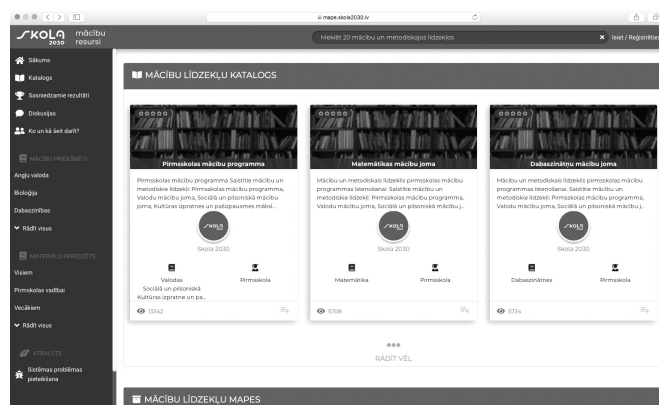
mape.skola2030.lv

SKOLA 2030 mācību resursi

Meklēt 20 mācību un metodiskajos līdzekļos

Ieiet / Reģistrēties

Sākums
Katalogs
Sasniedzamie rezultāti
Diskusijas
Ko un kā šeit darīt?

MĀCĪBU PRIEKŠMETI
Angļu valoda
Bioloģija
Dabaszinības
Rādīt visus

MATERIĀLS PAREDZĒTS
Visiem
Pirmskolas vadībai
Vecākiem
Rādīt visus

ATBALSTS
Sistēmas problēmas pieteikšana

MĀCĪBU LĪDZEKĻU KATALOGS

Pirmskolas mācību programma
Pirmskolas mācību programma Saistītie mācību un metodiskie līdzekļi: Pirmskolas mācību programma, Valodu mācību joma, Sociālā un pilsoniskā mācību joma, Kultūras izpratnes un pašizpausmes mākslā...
Skola 2030
Valodas
Sociālā un pilsoniskā
Kultūras izpratne un pa...
Pirmskola
13342

Matemātikas mācību joma
Mācību un metodiskais līdzeklis pirmsskolas mācību programmas īstenošanai. Saistītie mācību un metodiskie līdzekļi: Pirmskolas mācību programma, Valodu mācību joma, Sociālā un pilsoniskā mācību j...
Skola 2030
Matemātika
Pirmskola
5708

Dabaszinātņu mācību joma
Mācību un metodiskais līdzeklis pirmsskolas mācību programmas īstenošanai. Saistītie mācību un metodiskie līdzekļi: Pirmskolas mācību programma, Valodu mācību joma, Sociālā un pilsoniskā mācību j...
Skola 2030
Dabaszinātnes
Pirmskola
3734

RĀDĪT VĒL

MĀCĪBU LĪDZEKĻU MAPES